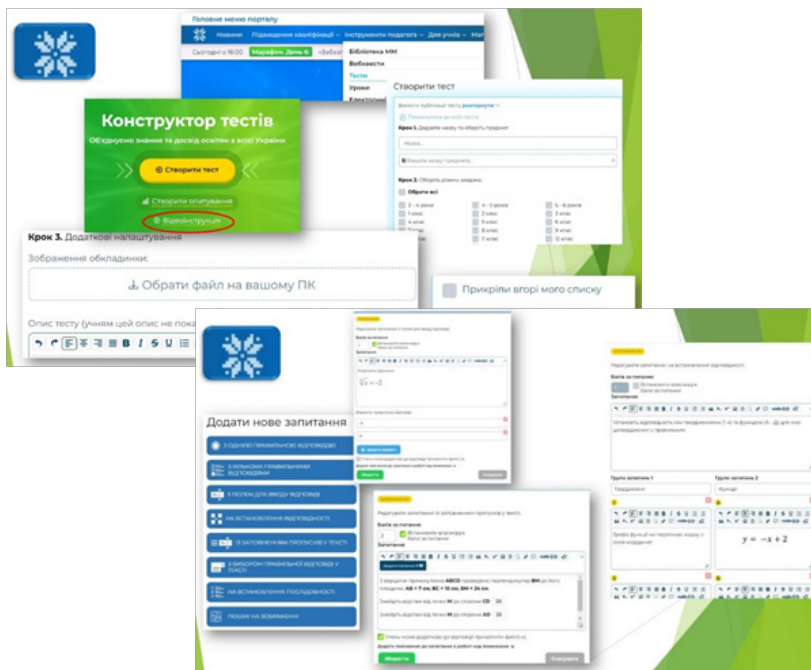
Головне меню порталу

Новини Підвищення кваліфікації Інструменти педагога Для учнів

Сьогодні о 16:00 Марафон. День 6

Бібліотека ММ
Вебквести
Тести
Уроки

Створити тест

Конструктор тестів

Об'єднуємо знання та досвід освітян з усієї України

Створити тест

Створити опитування

Відеоінструкція

Крок 1. Дайте назву та оберіть предмет

Крок 2. Оберіть рівень знання:

Обрати всі

Крок 3. Додаткові налаштування

Зображення обкладинки:

Обрати файл на вашому ПК

Опис тесту (учням цей опис не пока

Прикріпи вгорі мого списку

Додати нове запитання

З однією правильною відповіддю

З кількома правильними відповідями

З полем для вводу відповіді

На встановлення відповідності

З заповненням пропусків у тексті

З вибором правильної відповіді у тексті

На встановлення послідовності

Пошук на зображенні

Бали за питання

Запитання

$\sqrt[3]{x} = -2$

Зберегти

Скасувати

Бали за питання

Запитання

Групи запитання 1

Групи запитання 2

$y = -x + 2$

Бали за питання

Запитання

Зберегти

Скасувати